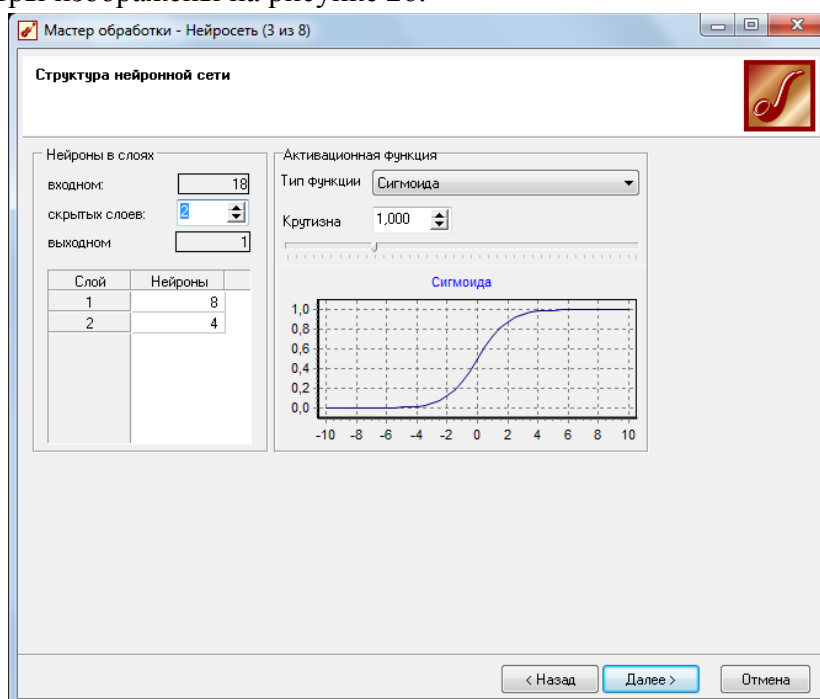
ри изображены на рисунке 26.

Мастер обработки - Нейросеть (3 из 8)

Структура нейронной сети

Нейроны в слоях

входном: 18

скрытых слоев: 2

выходном 1

| Слой | Нейроны |
|---|---|
| 1 | 8 |
| 2 | 4 |

Активационная функция

Тип функции Сигмоида

Крутизна 1,000

Сигмоида

1,0
0,8
0,6
0,4
0,2
0,0

-10 -8 -6 -4 -2 0 2 4 6 8 10

< Назад Далее > Отмена